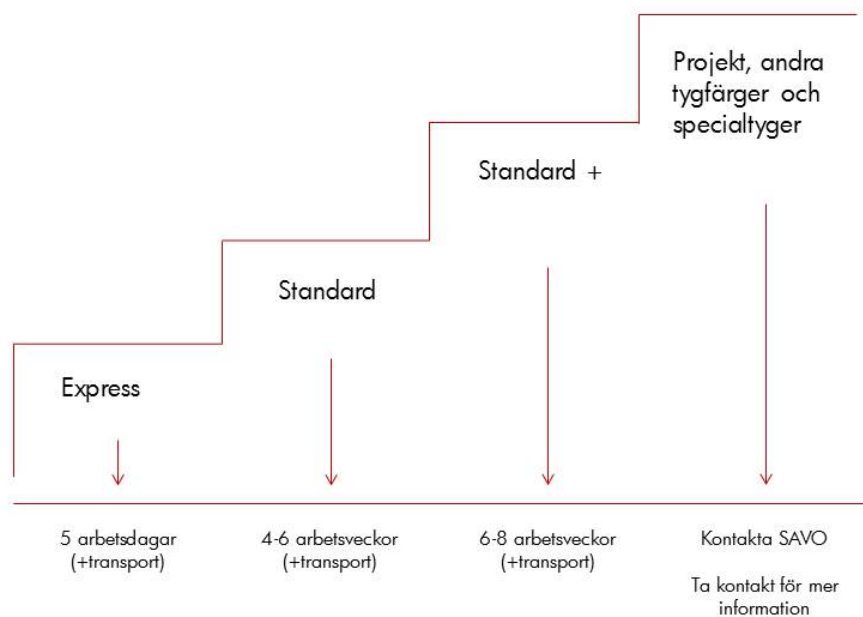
Projekt, andra tygfärger och specialtyger

Standard +

Standard

Express

5 arbetsdagar (+transport)

4-6 arbetsveckor (+transport)

6-8 arbetsveckor (+transport)

Kontakta SAVO

Ta kontakt för mer information